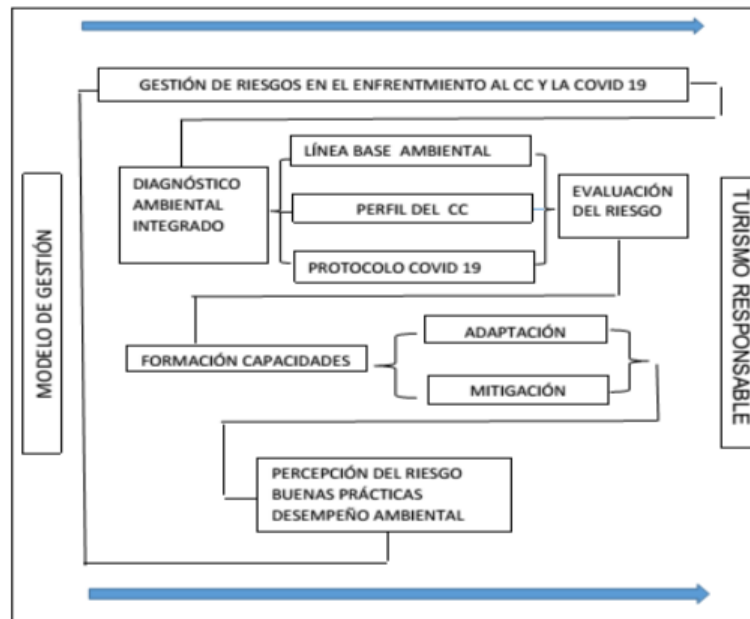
GESTIÓN DE RIESGOS EN EL ENFRENTMIENTO AL CC Y LA COVID 19

MODELO DE GESTIÓN

DIAGNÓSTICO AMBIENTAL INTEGRADO

LÍNEA BASE AMBIENTAL

PERFIL DEL CC

PROTOCOLO COVID 19

EVALUACIÓN DEL RIESGO

TURISMO RESPONSABLE

FORMACIÓN CAPACIDADES

ADAPTACIÓN

MITIGACIÓN

PERCEPCIÓN DEL RIESGO
BUENAS PRÁCTICAS
DESEMPEÑO AMBIENTAL